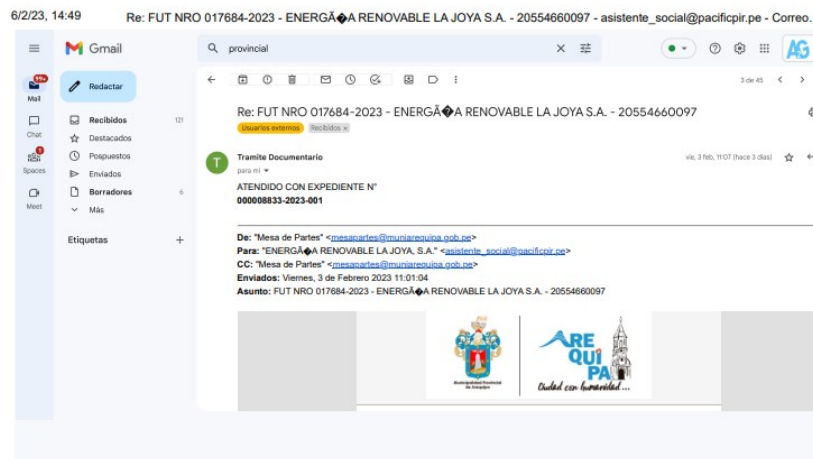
6/2/23, 14:49 Re: FUT NRO 017684-2023 - ENERGÃ�A RENOVABLE LA JOYA S.A. - 20554660097 - asistente_social@pacificpir.pe - Correo.

Gmail

provincial

AG

99+
Mail

Redactar

Recibidos 121

Destacados

Chat

Pospuestos

Spaces

Enviados

Borradores 6

Meet

Más

Etiquetas +

3 de 45

Re: FUT NRO 017684-2023 - ENERGÃ�A RENOVABLE LA JOYA S.A. - 20554660097

Usuarios externos Recibidos ×

T

Tramite Documentario

para mí

vie, 3 feb, 11:07 (hace 3 días)

ATENDIDO CON EXPEDIENTE N°
000008833-2023-001

De: "Mesa de Partes" <mesapartes@muniarequipa.gob.pe>
Para: "ENERGÃ�A RENOVABLE LA JOYA, S.A." <asistente_social@pacificpir.pe>
CC: "Mesa de Partes" <mesapartes@muniarequipa.gob.pe>
Enviados: Viernes, 3 de Febrero 2023 11:01:04
Asunto: FUT NRO 017684-2023 - ENERGÃ�A RENOVABLE LA JOYA S.A. - 20554660097

Municipalidad Provincial de Arequipa

ARE QUI PA
Ciudad con humanidad...